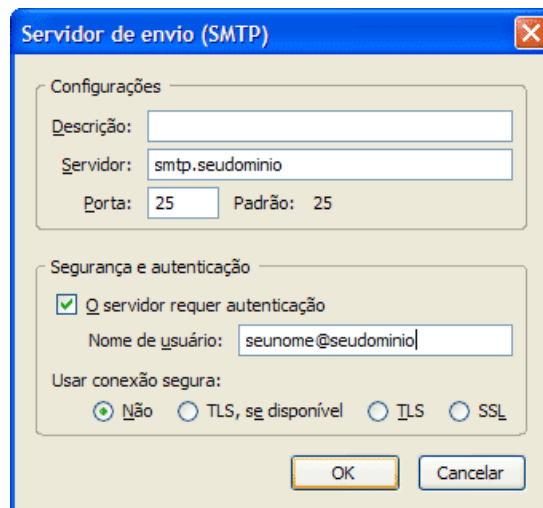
Servidor de envio (SMTP)

Configurações

Descrição:

Servidor: smtp.seudominio

Porta: 25 Padrão: 25

Segurança e autenticação

O servidor requer autenticação

Nome de usuário: seunome@seudominio

Usar conexão segura:

Não TLS, se disponível TLS SSL

OK Cancelar